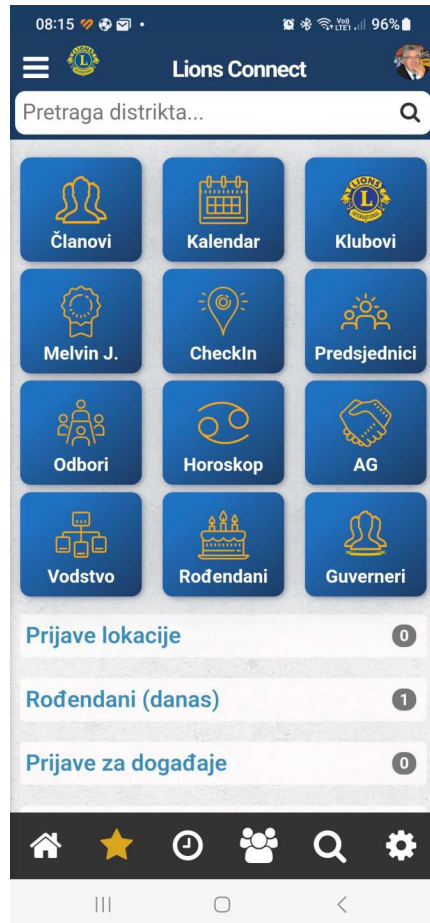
08:15 • 96%

Lions Connect

Pretraga distrikta...

Članovi

Kalendar

Klubovi

Melvin J.

CheckIn

Predsjednici

Odbori

Horoskop

AG

Vodstvo

Rođendani

Guverneri

Prijave lokacije 0

Rođendani (danas) 1

Prijave za događaje 0